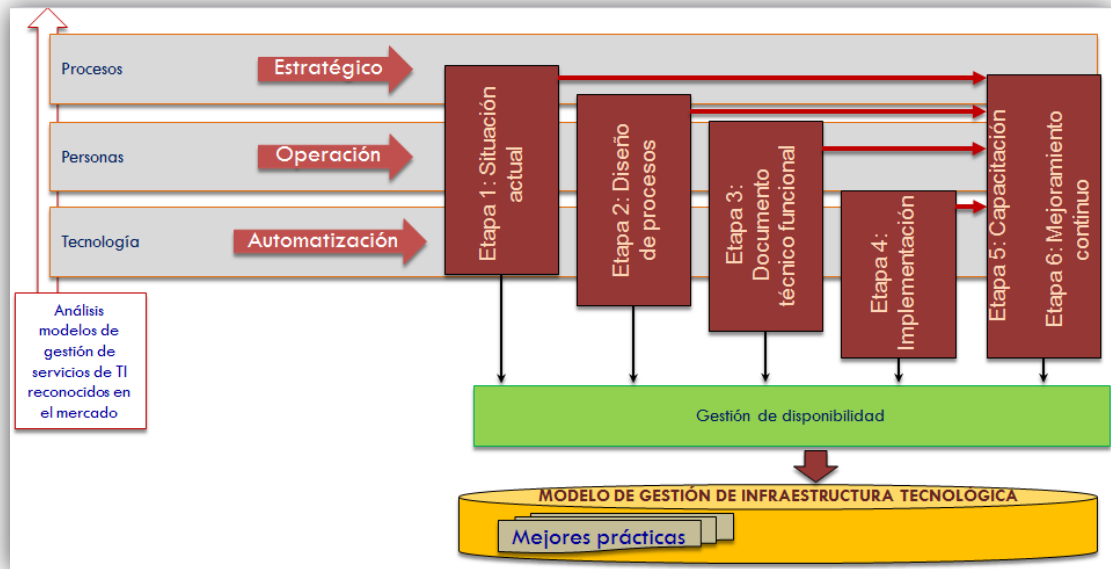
Procesos

Estratégico

Personas

Operación

Tecnología

Automatización

Etapa 1: Situación actual

Etapa 2: Diseño de procesos

Etapa 3: Documento técnico funcional

Etapa 4: Implementación

Etapa 5: Capacitación

Etapa 6: Mejoramiento continuo

Análisis modelos de gestión de servicios de TI reconocidos en el mercado

Gestión de disponibilidad

MODELO DE GESTIÓN DE INFRAESTRUCTURA TECNOLÓGICA

Mejores prácticas